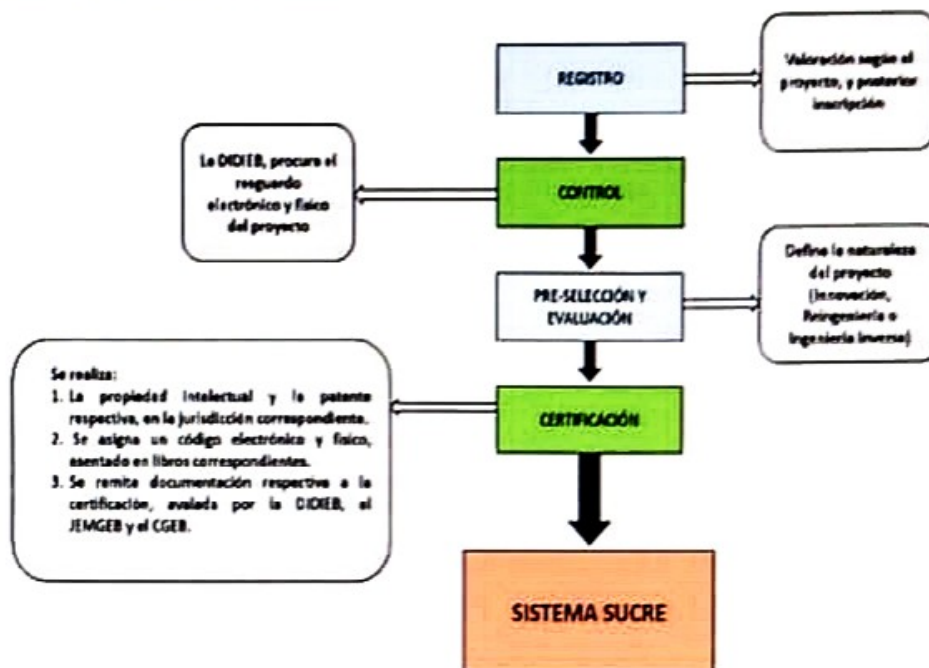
REGISTRO

Valoración según el proyecto, y posterior inscripción

La DIDIEB, procura el resguardo electrónico y físico del proyecto

CONTROL

PRE-SELECCIÓN Y EVALUACIÓN

Define la naturaleza del proyecto (Innovación, Reingeniería o Ingeniería Inversa)

Se realiza:
1. La propiedad Intelectual y la patente respectiva, en la jurisdicción correspondiente.
2. Se asigna un código electrónico y físico, asentado en libros correspondientes.
3. Se remite documentación respectiva a la certificación, avalada por la DIDIEB, el JEMGEB y el CGEB.

CERTIFICACIÓN

SISTEMA SUCRE